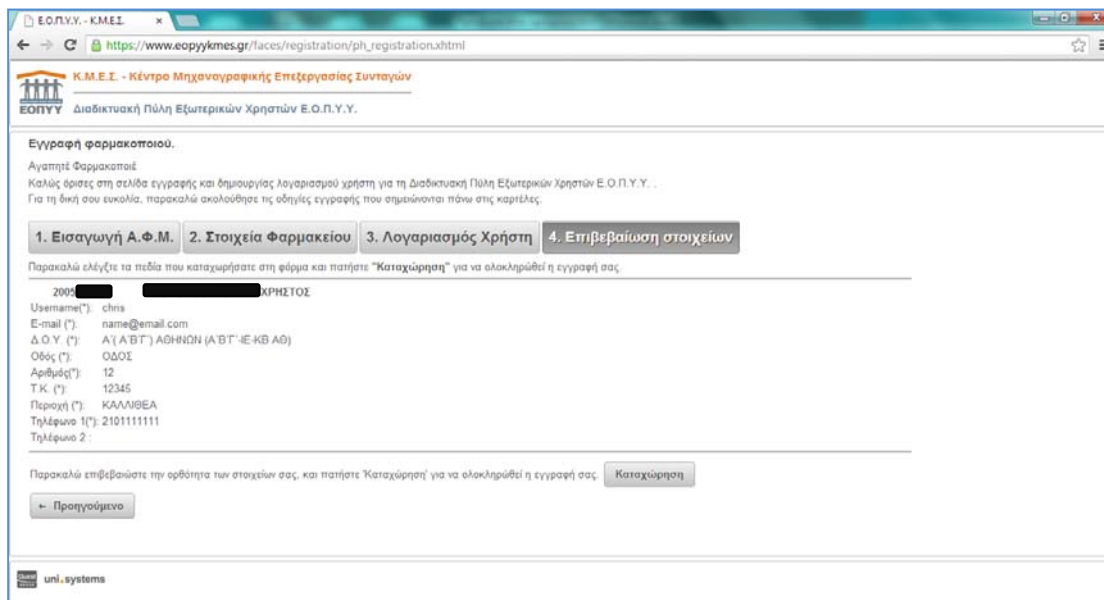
Ε.Ο.Π.Υ.Υ. - Κ.Μ.Ε.Σ. ×

https://www.eopyykmes.gr/faces/registration/ph_registration.xhtml

Κ.Μ.Ε.Σ. - Κέντρο Μηχανογραφικής Επεξεργασίας Συνταγών

ΕΟΠΥΥ Διαδικτυακή Πύλη Εξωτερικών Χρηστών Ε.Ο.Π.Υ.Υ.

Εγγραφή φαρμακοποιού.

Αγαπητέ Φαρμακοποιέ
Καλώς όρισες στη σελίδα εγγραφής και δημιουργίας λογαριασμού χρήστη για τη Διαδικτυακή Πύλη Εξωτερικών Χρηστών Ε.Ο.Π.Υ.Υ. .
Για τη δική σου ευκολία, παρακαλώ ακολούθησε τις οδηγίες εγγραφής που σημειώνονται πάνω στις καρτέλες.

1. Εισαγωγή Α.Φ.Μ. 2. Στοιχεία Φαρμακείου 3. Λογαριασμός Χρήστη 4. Επιβεβαίωση στοιχείων

Παρακαλώ ελέγξτε τα πεδία που καταχωρήσατε στη φόρμα και πατήστε "Καταχώρηση" για να ολοκληρωθεί η εγγραφή σας.

2005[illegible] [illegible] ΧΡΗΣΤΟΣ
Username(*): chris
E-mail (*): name@email.com
Δ.Ο.Υ. (*): Α'(Α'Β'Γ') ΑΘΗΝΩΝ (Α'Β'Γ'-ΙΕ-ΚΒ ΑΘ)
Οδός (*): ΟΔΟΣ
Αριθμός(*): 12
Τ.Κ. (*): 12345
Περιοχή (*): ΚΑΛΛΙΘΕΑ
Τηλέφωνο 1(*): 2101111111
Τηλέφωνο 2 :

Παρακαλώ επιβεβαιώστε την ορθότητα των στοιχείων σας, και πατήστε 'Καταχώρηση' για να ολοκληρωθεί η εγγραφή σας. Καταχώρηση

← Προηγούμενο

uni.systems